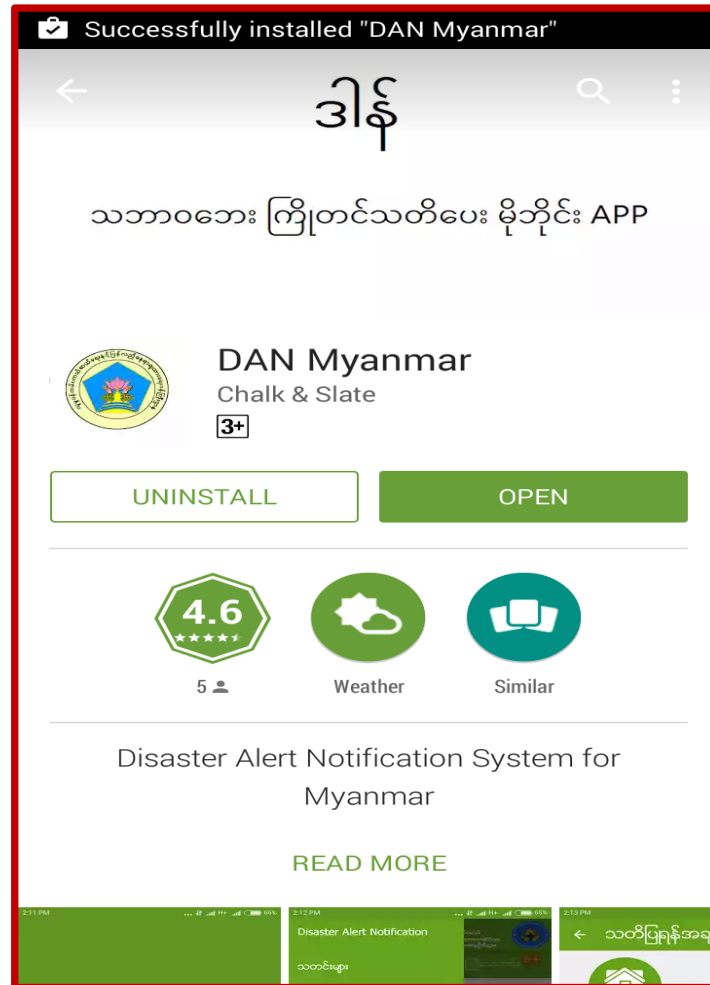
Successfully installed "DAN Myanmar"

ဒါန်

သဘာဝဘေး ကြိုတင်သတိပေး မိုဘိုင်း APP

DAN Myanmar
Chalk & Slate
3+

UNINSTALL
OPEN

4.6
5
Weather
Similar

Disaster Alert Notification System for Myanmar

READ MORE

2:11 PM
2:12 PM
Disaster Alert Notification
သတင်းများ
2:13 PM
သတိပြုရန်အ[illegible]